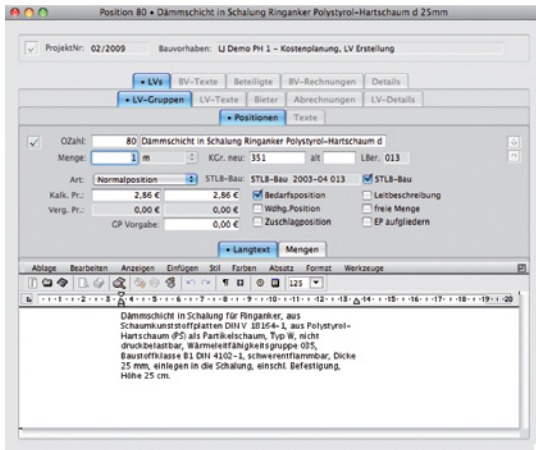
Position 80 • Dämmschicht in Schalung Ringanker Polystyrol-Hartschaum d 25mm

ProjektNr: 02/2009 Bauvorhaben: LJ Demo PH 1 - Kostenplanung, LV Erstellung

• LVs | BV-Texte | Beteiligte | BV-Rechnungen | Details

• LV-Gruppen | LV-Texte | Bieter | Abrechnungen | LV-Details

• Positionen | Texte

OZahl: 80 Dämmschicht in Schalung Ringanker Polystyrol-Hartschaum d

Menge: 1 m KGr. neu: 351 alt LBer. 013

Art: Normalposition STLB-Bau: STLB-Bau 2003-04 013 STLB-Bau

Kalk. Pr.: 2,86 € 2,86 € Bedarfsposition Leitbeschreibung

Verg. Pr.: 0,00 € 0,00 € Wdhg.Position freie Menge

GP Vorgabe: 0,00 € Zuschlagposition EP aufgliedern

• Langtext | Mengen

Ablage Bearbeiten Anzeigen Einfügen Stil Farben Absatz Format Werkzeuge

125

Dämmschicht in Schalung für Ringanker, aus Schaumkunststoffplatten DIN V 18164-1, aus Polystyrol-Hartschaum (PS) als Partikelschaum, Typ W, nicht druckbelastbar, Wärmeleitfähigkeitsgruppe 035, Baustoffklasse B1 DIN 4102-1, schwerentflammbar, Dicke 25 mm, einlegen in die Schalung, einschl. Befestigung, Höhe 25 cm.